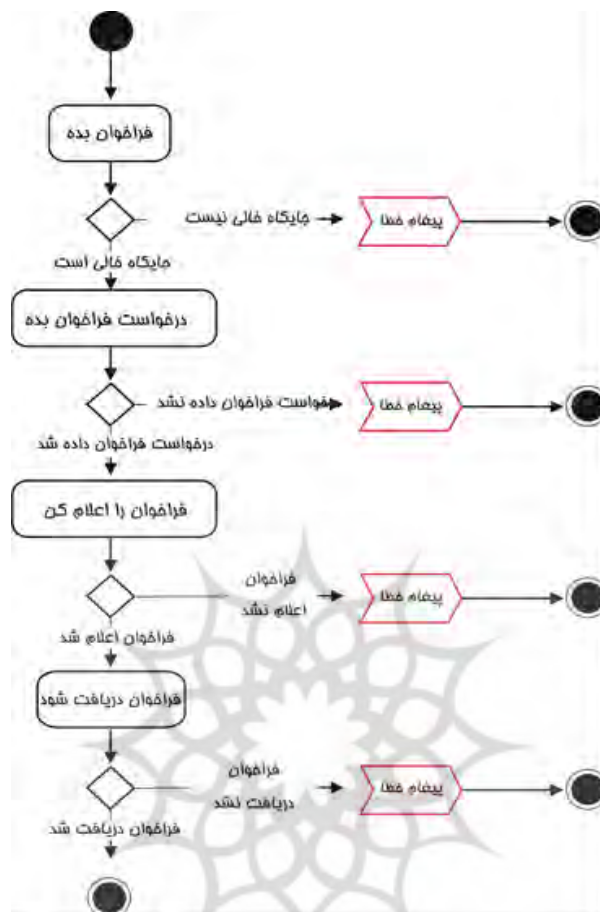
فراخوان بده

جایگاه خالی نیست

پیغام خطا

جایگاه خالی است

درخواست فراخوان بده

درخواست فراخوان داده نشد

پیغام خطا

درخواست فراخوان داده شد

فراخوان را اعلام کن

فراخوان اعلام نشد

پیغام خطا

فراخوان اعلام شد

فراخوان دریافت شود

فراخوان دریافت نشد

پیغام خطا

فراخوان دریافت شد